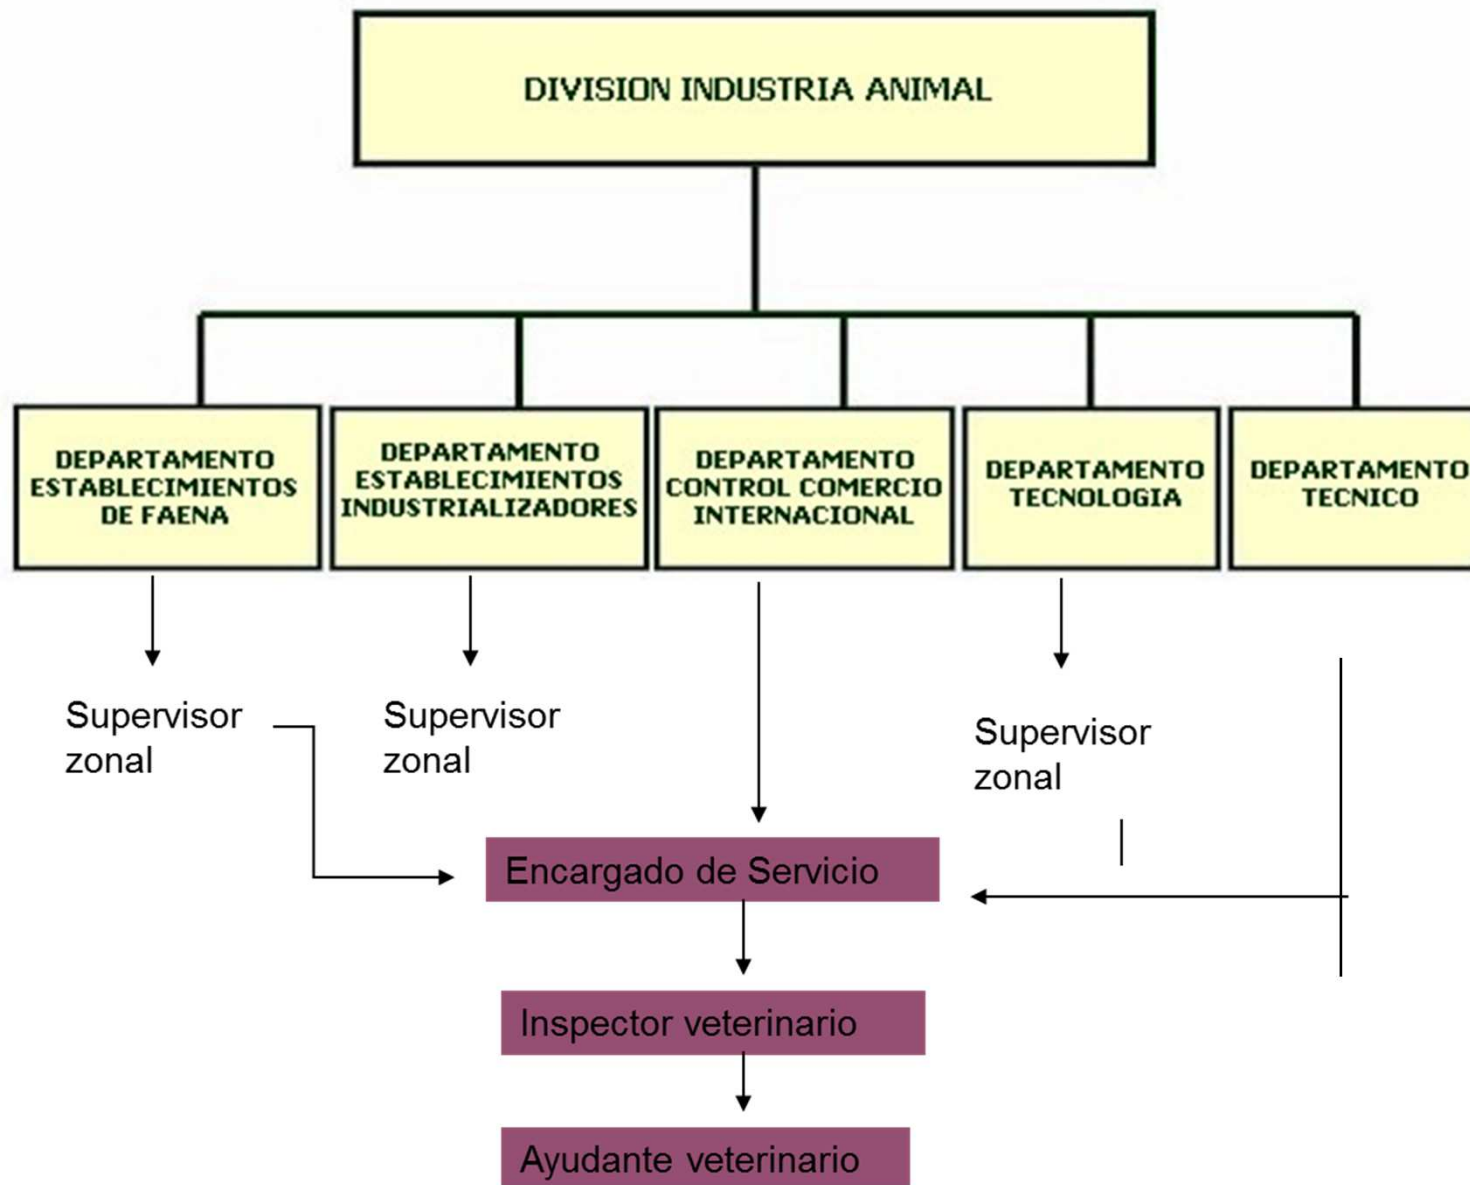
DIVISION INDUSTRIA ANIMAL

DEPARTAMENTO ESTABLECIMIENTOS DE FAENA

DEPARTAMENTO ESTABLECIMIENTOS INDUSTRIALIZADORES

DEPARTAMENTO CONTROL COMERCIO INTERNACIONAL

DEPARTAMENTO TECNOLOGIA

DEPARTAMENTO TECNICO

Supervisor zonal

Supervisor zonal

Supervisor zonal

Encargado de Servicio

Inspector veterinario

Ayudante veterinario